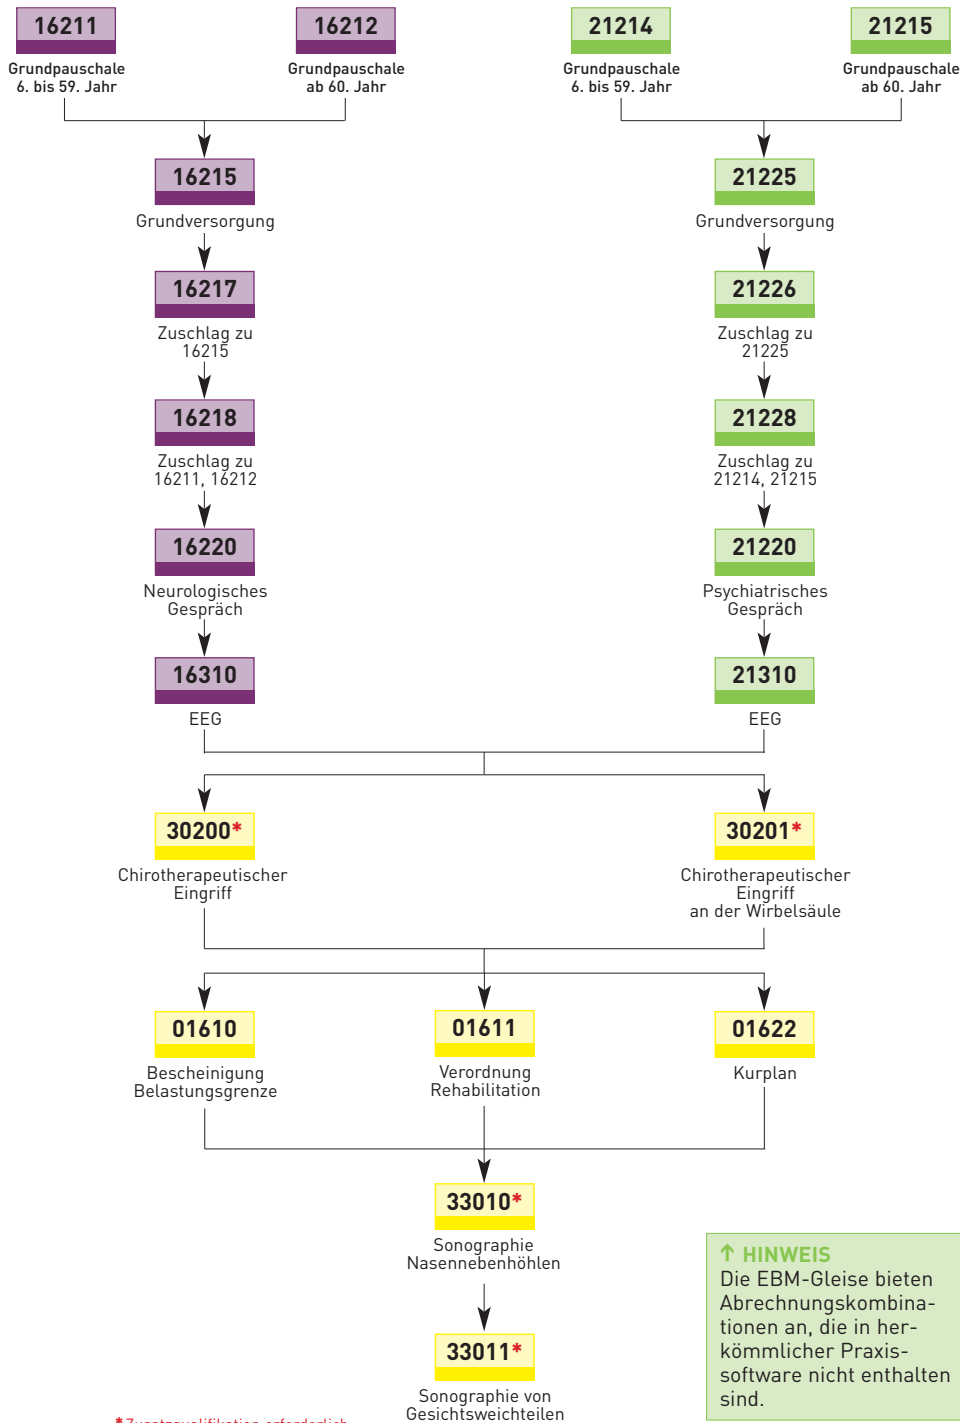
16211
Grundpauschale 6. bis 59. Jahr

16212
Grundpauschale ab 60. Jahr

21214
Grundpauschale 6. bis 59. Jahr

21215
Grundpauschale ab 60. Jahr

16215
Grundversorgung

21225
Grundversorgung

16217
Zuschlag zu 16215

21226
Zuschlag zu 21225

16218
Zuschlag zu 16211, 16212

21228
Zuschlag zu 21214, 21215

16220
Neurologisches Gespräch

21220
Psychiatrisches Gespräch

16310
EEG

21310
EEG

30200*
Chirotherapeutischer Eingriff

30201*
Chirotherapeutischer Eingriff an der Wirbelsäule

01610
Bescheinigung Belastungsgrenze

01611
Verordnung Rehabilitation

01622
Kurplan

33010*
Sonographie Nasennebenhöhlen

33011*
Sonographie von Gesichtsweichteilen

↑ HINWEIS
Die EBM-Gleise bieten Abrechnungskombinationen an, die in herkömmlicher Praxissoftware nicht enthalten sind.

* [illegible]